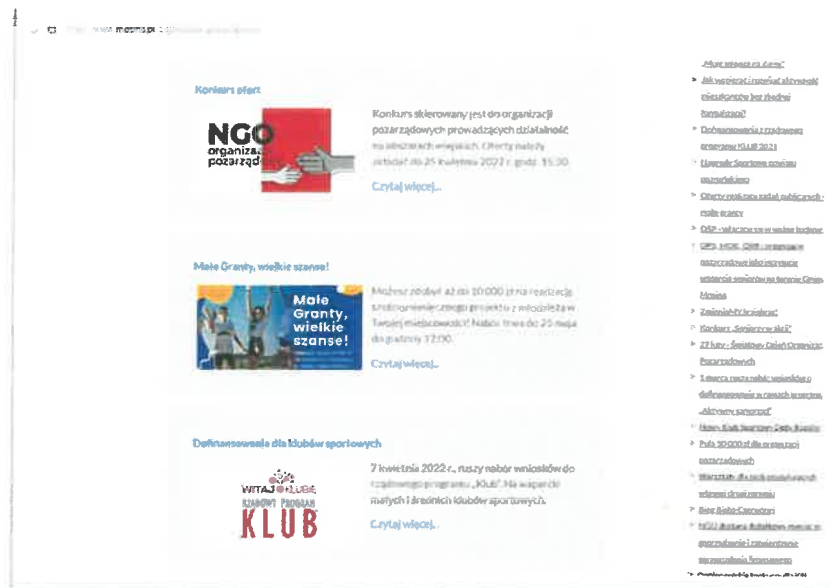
www.mosms.pl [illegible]

Konkurs ofert

NGO organizacje pozarządowe

Konkurs skierowany jest do organizacji pozarządowych prowadzących działalność na obszarach wiejskich. Oferty należy składać do 25 kwietnia 2022 r. godz. 15:30.

Czytaj więcej...

Małe Granty, wielkie szanse!

Małe Granty, wielkie szanse!

Możesz zdobyć aż do 10 000 zł na realizację środowiskowego projektu z młodzieżą w Twojej miejscowości! Nabór trwa do 25 maja do godziny 12:00.

Czytaj więcej...

Dofinansowanie dla klubów sportowych

WITAJ W KLUBIE RZĄDOWY PROGRAM KLUB

7 kwietnia 2022 r., ruszy nabór wniosków do rządowego programu „Klub". Na wsparcie małych i średnich klubów sportowych.

Czytaj więcej...

„Masz pomysł na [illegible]"
Jak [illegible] mieszkańców bez zbędnej formalizacji?
Dofinansowanie z rządowego programu KLUB 2021
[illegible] Sportowe powiatu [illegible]
Oferty realizacji zadań publicznych - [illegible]
OSP - włączcie się w walkę ludowe
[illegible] pozarządowe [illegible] seniorów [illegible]
Zmiany NGO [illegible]
Konkurs „Seniorzy w akcji"
27 luty - Światowy Dzień Organizacji Pozarządowych
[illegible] dofinansowanie w ramach programu „Aktywny samorząd"
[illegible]
Pula 10 000 zł dla organizacji pozarządowych
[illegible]
Bieg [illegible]
NGO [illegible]
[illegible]